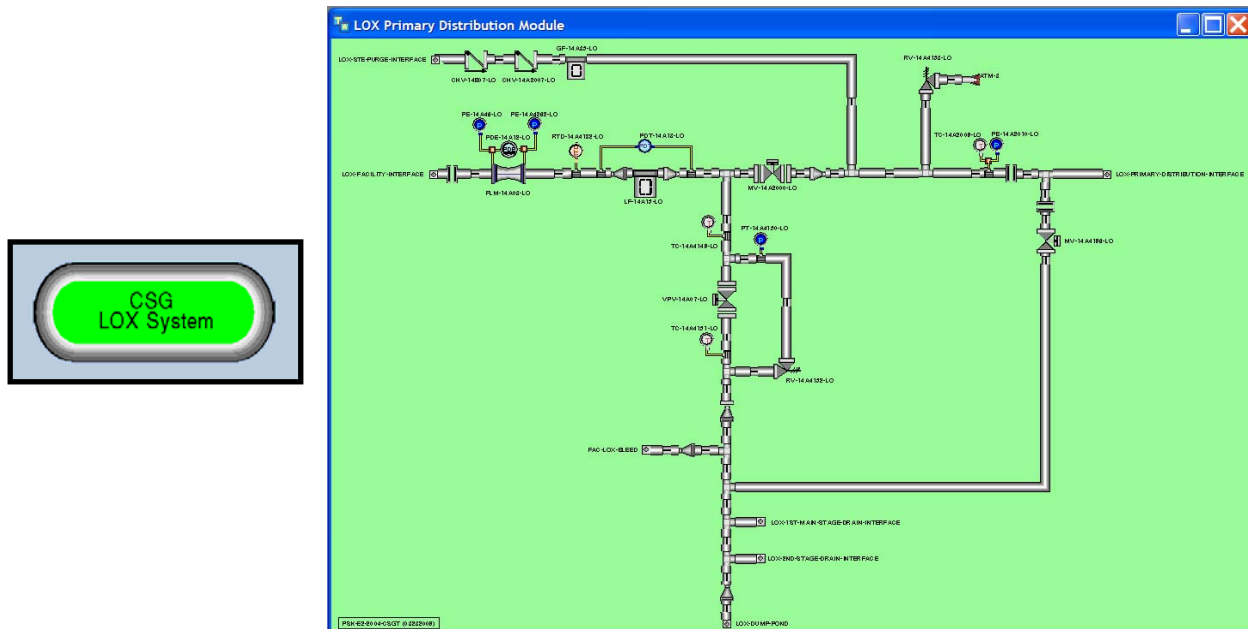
CSG
LOX System

LOX Primary Distribution Module

LOX-STE-PURGE-INTERFACE
CHV-14607-LO
CHV-14A2067-LO
GF-14A63-LO
RV-14A4132-LO
ATM-3
PE-14A46-LO
PE-14A4263-LO
PDE-14A18-LO
RTD-14A4122-LO
PDT-14A12-LO
TC-14A2006-LO
PE-14A2010-LO
LOX-FACILITY-INTERFACE
FLM-14A60-LO
LF-14A13-LO
MV-14A2000-LO
LOX-PRIMARY-DISTRIBUTION-INTERFACE
TC-14A4149-LO
PT-14A4120-LO
MV-14A1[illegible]-LO
VPV-14A07-LO
TC-14A4151-LO
RV-14A4132-LO
FAC-LOX-BLEED
LOX-1ST-MAIN-STAGE-DRAIN-INTERFACE
LOX-2ND-STAGE-DRAIN-INTERFACE
LOX-DUMP-POND
PSK-E2-2004-CSGT ([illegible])